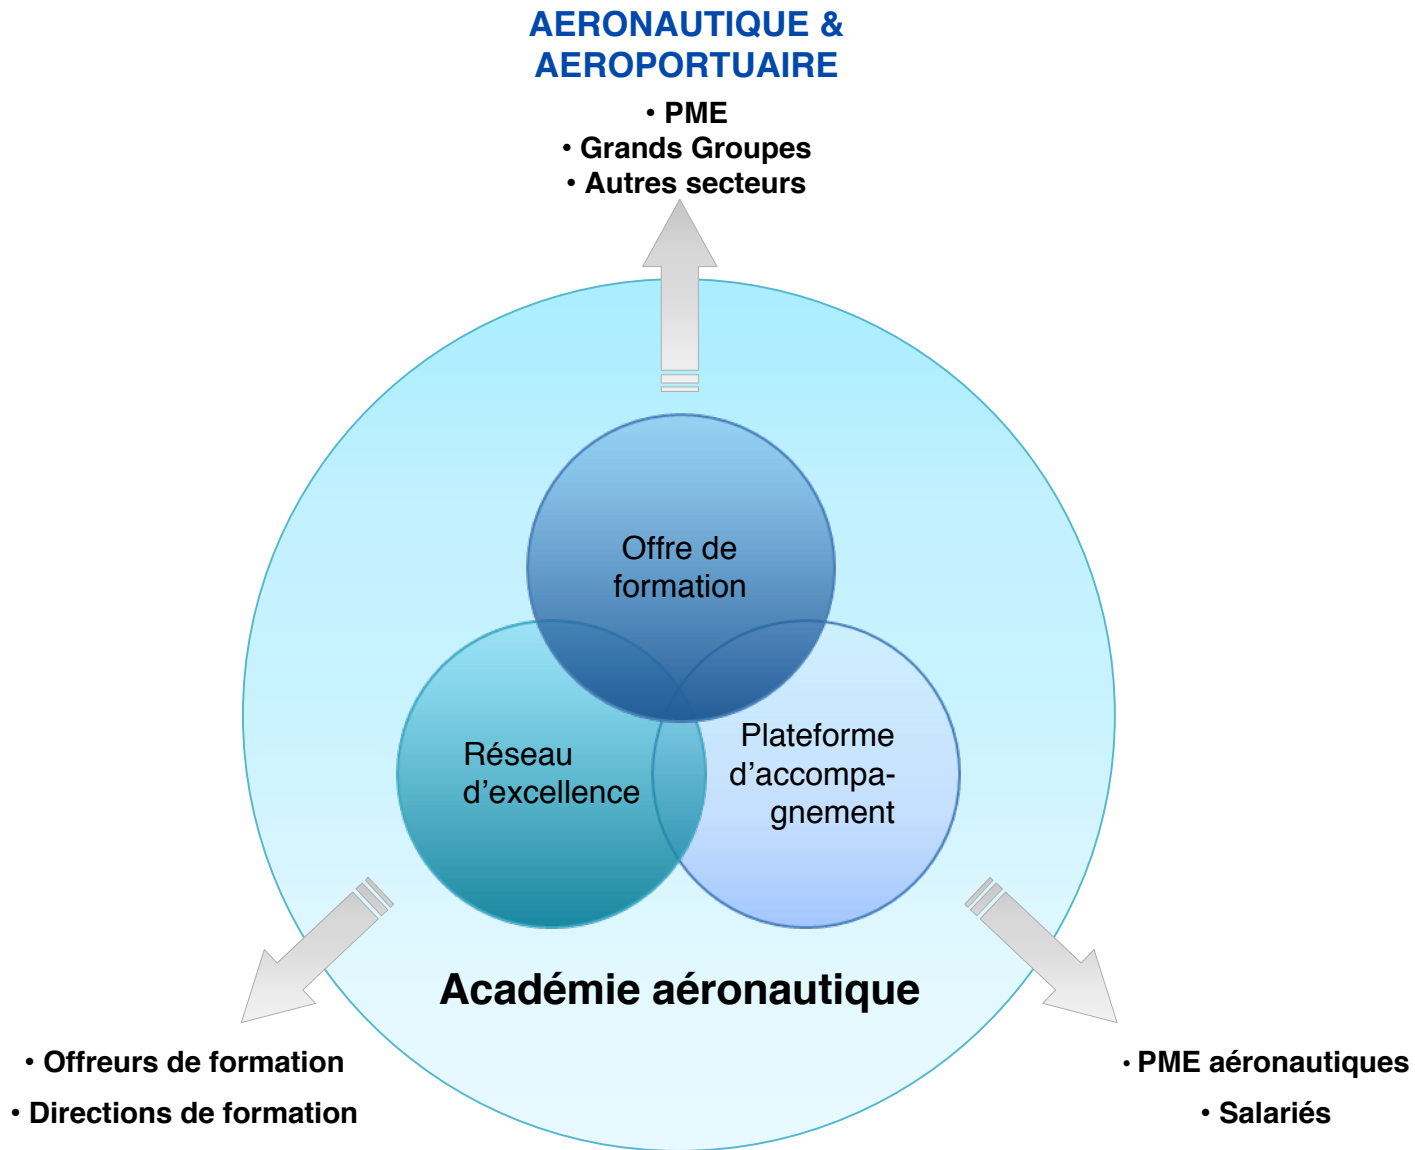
AERONAUTIQUE & AEROPORTUAIRE

• PME
• Grands Groupes
• Autres secteurs

Offre de formation

Réseau d’excellence

Plateforme d’accompagnement

Académie aéronautique

• Offreurs de formation
• Directions de formation

• PME aéronautiques
• Salariés